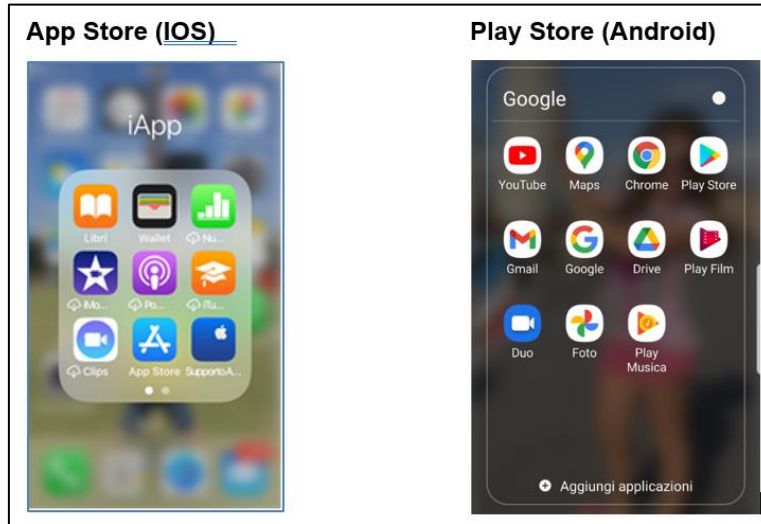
App Store (IOS)

iApp

Libri
Wallet
Nu...
iMo...
Po...
iTu...
Clips
App Store
SupportoA...

Play Store (Android)

Google

YouTube
Maps
Chrome
Play Store
Gmail
Google
Drive
Play Film
Duo
Foto
Play Musica

Aggiungi applicazioni